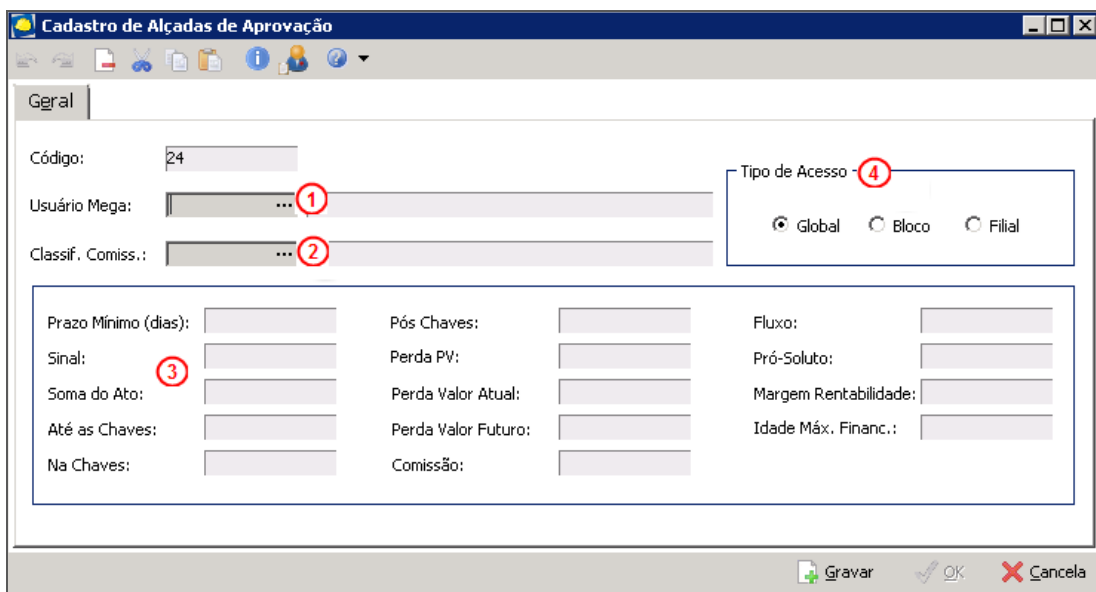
Cadastro de Alçadas de Aprovação

Geral

Código: 24

Usuário Mega: ... 1

Classif. Comiss.: ... 2

Tipo de Acesso 4

Global Bloco Filial

3

Prazo Mínimo (dias):
Sinal:
Soma do Ato:
Até as Chaves:
Na Chaves:

Pós Chaves:
Perda PV:
Perda Valor Atual:
Perda Valor Futuro:
Comissão:

Fluxo:
Pró-Soluto:
Margem Rentabilidade:
Idade Máx. Financ.:

Gravar OK Cancela